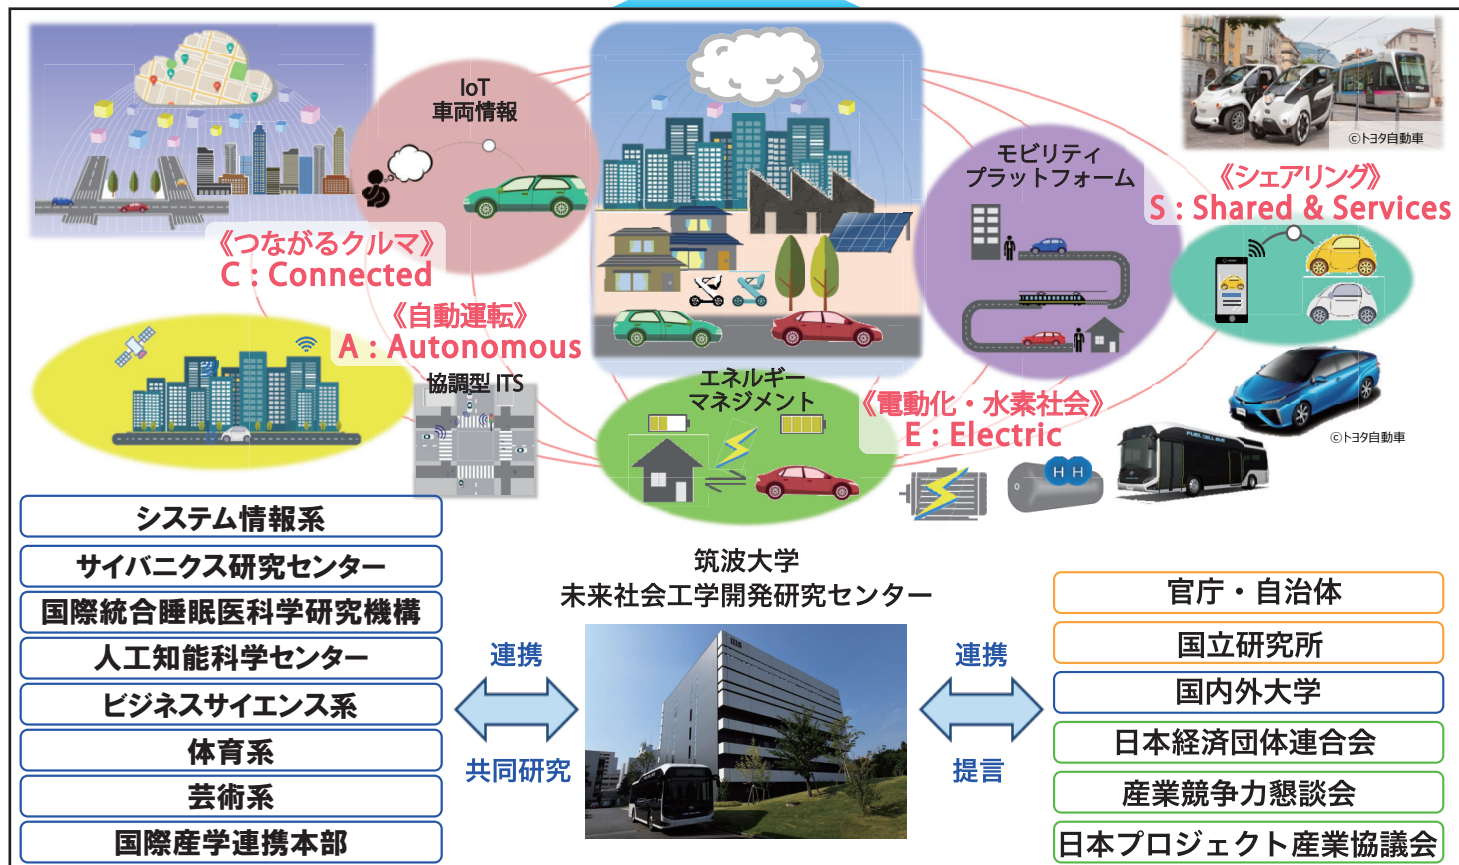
IoT
車両情報

《つながるクルマ》
C : Connected

《自動運転》
A : Autonomous

協調型 ITS

エネルギー
マネジメント

モビリティ
プラットフォーム

©トヨタ自動車

《シェアリング》
S : Shared & Services

《電動化・水素社会》
E : Electric

H H

FUEL CELL BUS

©トヨタ自動車

システム情報系
サイバニクス研究センター
国際統合睡眠医科学研究機構
人工知能科学センター
ビジネスサイエンス系
体育系
芸術系
国際産学連携本部

筑波大学
未来社会工学開発研究センター

連携
共同研究

連携
提言

官庁・自治体
国立研究所
国内外大学
日本経済団体連合会
産業競争力懇談会
日本プロジェクト産業協議会